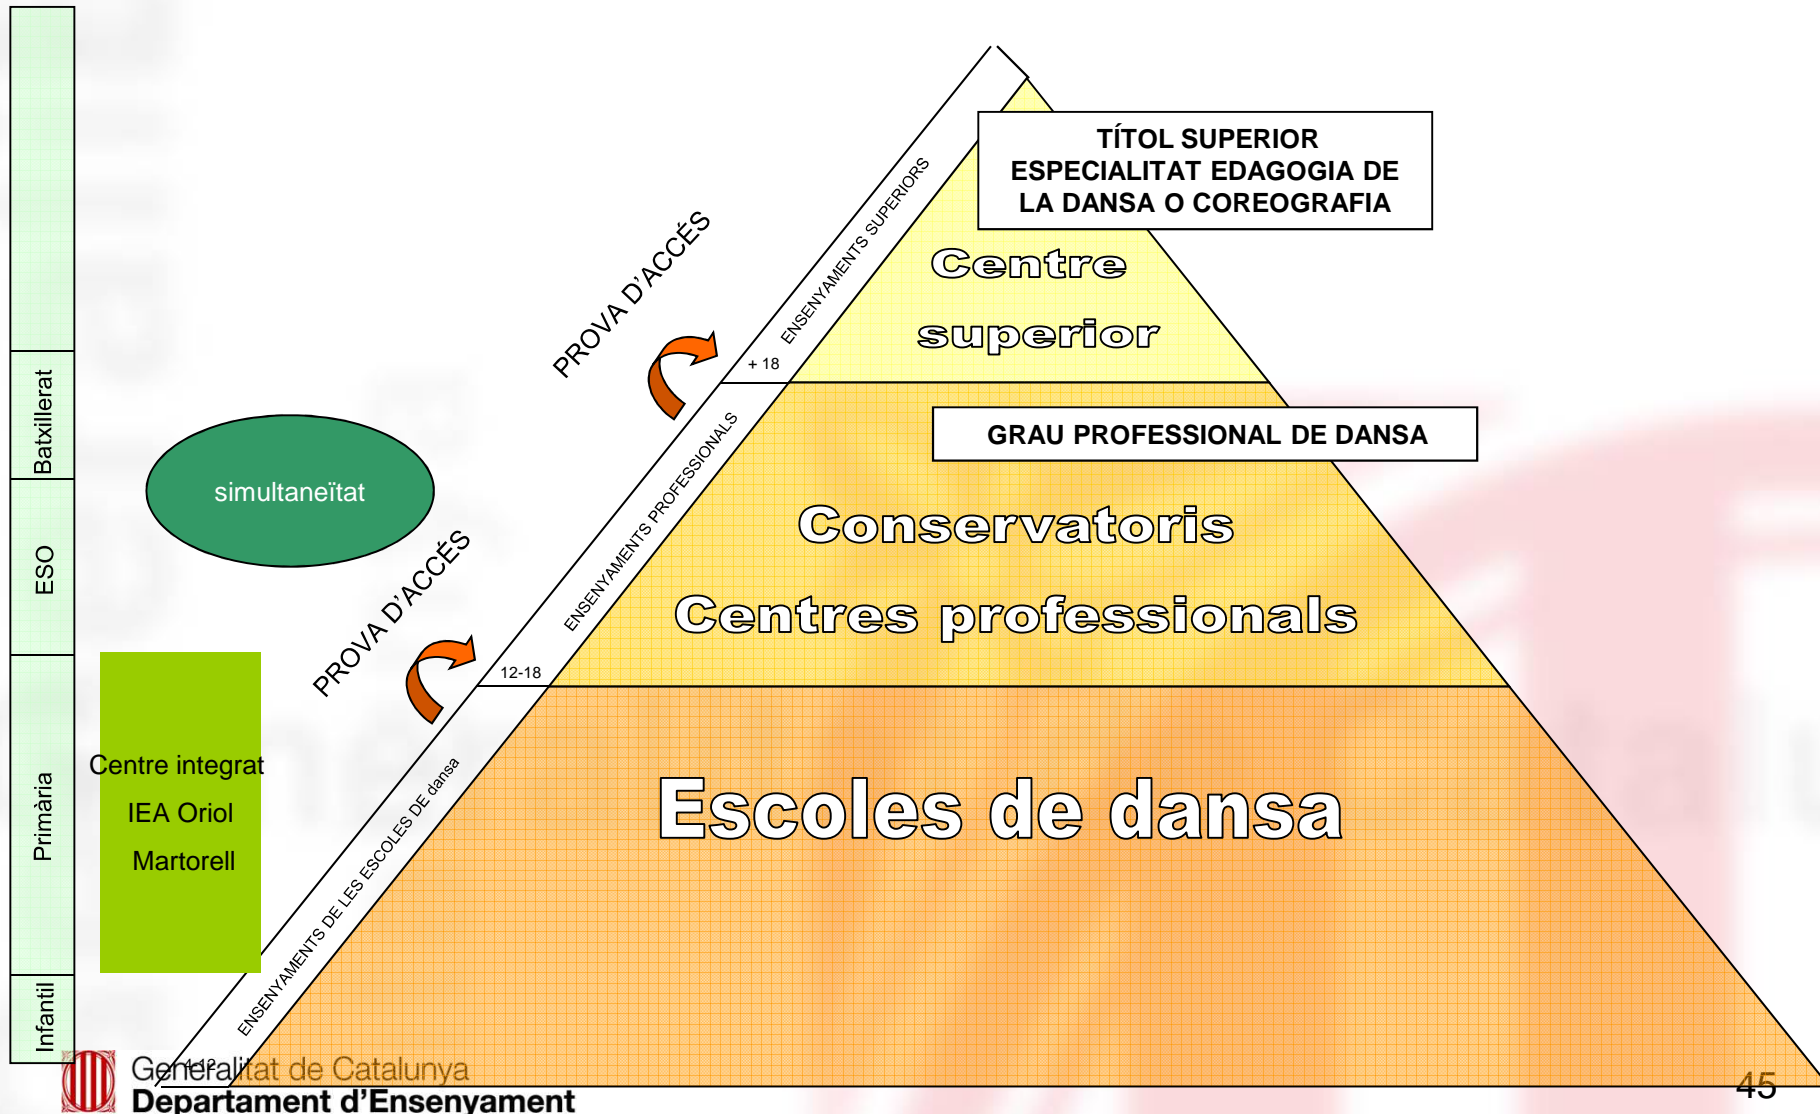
Batxillerat
ESO
Primària
Infantil

simultaneïtat

Centre integrat
IEA Oriol
Martorell

PROVA D'ACCÉS
PROVA D'ACCÉS

ENSENYAMENTS SUPERIORS
+ 18
ENSENYAMENTS PROFESSIONALS
12-18
ENSENYAMENTS DE LES ESCOLES DE dansa
4-12

TÍTOL SUPERIOR ESPECIALITAT EDAGOGIA DE LA DANSA O COREOGRAFIA

Centre superior

GRAU PROFESSIONAL DE DANSA

Conservatoris
Centres professionals

Escoles de dansa

Generalitat de Catalunya
Departament d'Ensenyament

45